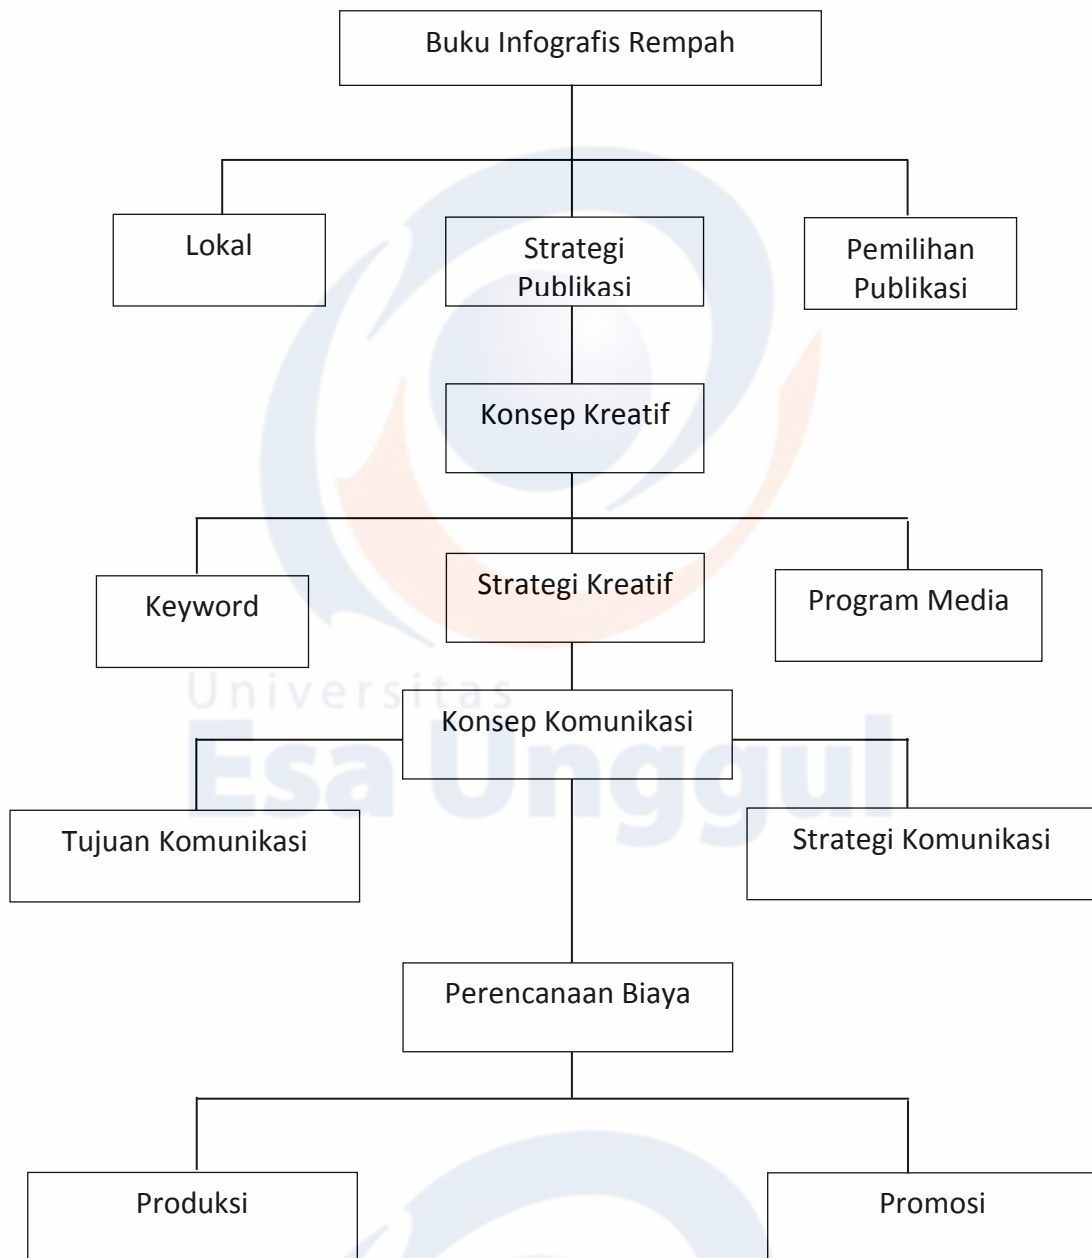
Buku Infografis Rempah

Lokal

Strategi Publikasi

Pemilihan Publikasi

Konsep Kreatif

Keyword

Strategi Kreatif

Program Media

Universitas Esa Unggul

Konsep Komunikasi

Tujuan Komunikasi

Strategi Komunikasi

Perencanaan Biaya

Produksi

Promosi